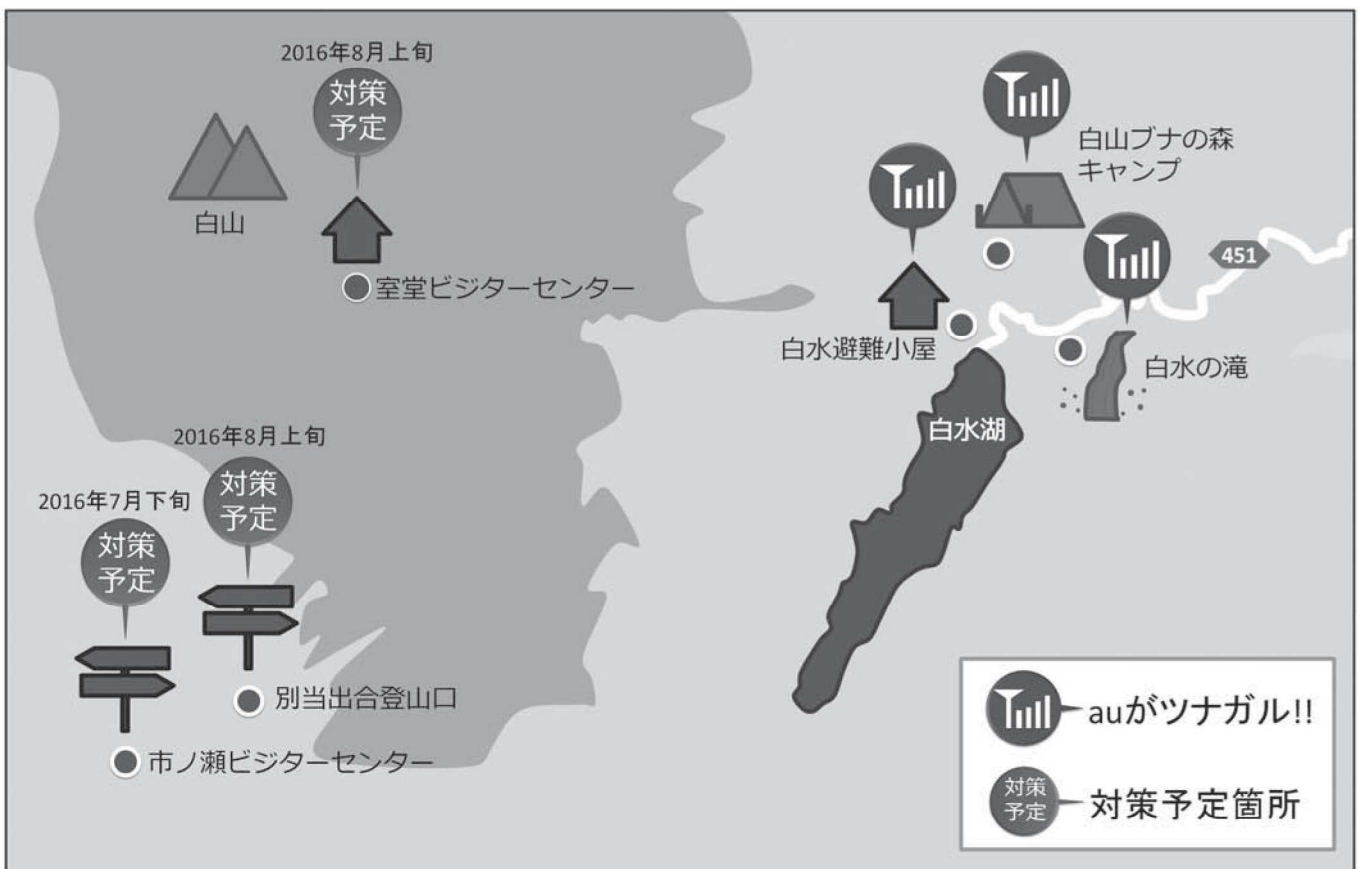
2016年8月上旬
対策予定

白山

室堂ビジターセンター

白山ブナの森キャンプ

451

白水避難小屋

白水の滝

白水湖

2016年8月上旬
対策予定

2016年7月下旬
対策予定

別当出合登山口

市ノ瀬ビジターセンター

auがツナガル!!

対策予定
対策予定箇所